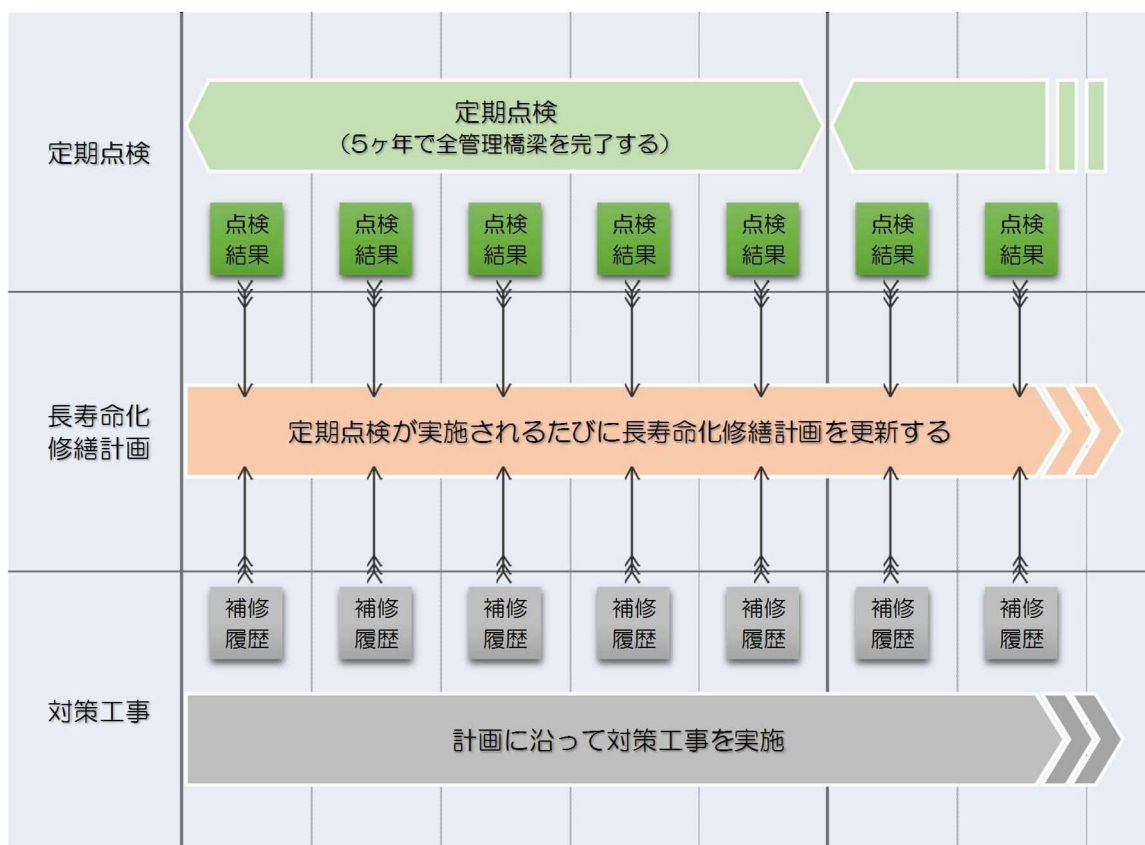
定期点検

定期点検
（5ヶ年で全管理橋梁を完了する）

点検結果 点検結果 点検結果 点検結果 点検結果 点検結果 点検結果

長寿命化修繕計画

定期点検が実施されるたびに長寿命化修繕計画を更新する

補修履歴 補修履歴 補修履歴 補修履歴 補修履歴 補修履歴 補修履歴

対策工事

計画に沿って対策工事を実施